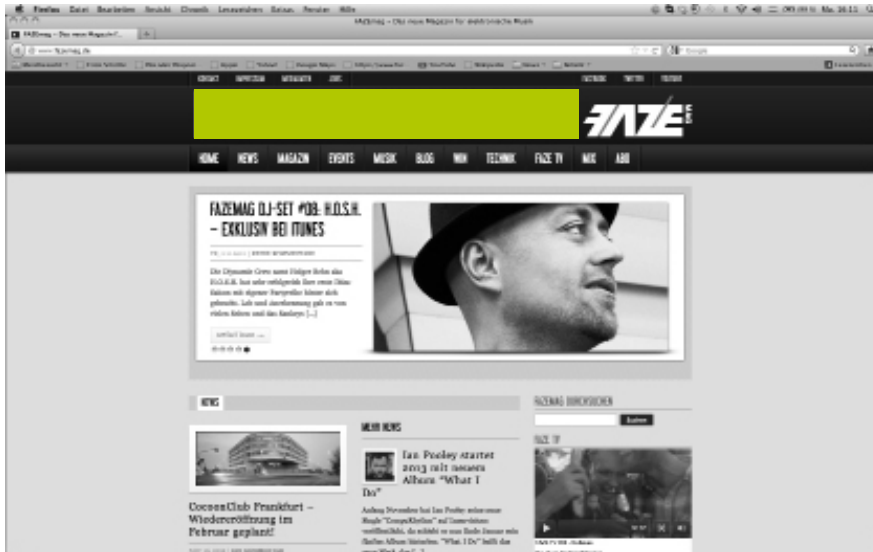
Firefox Datei Bearbeiten Ansicht Chronik Lesezeichen Extras Fenster Hilfe

FAZEmag – Das neue Magazin für elektronische Musik

FAZEmag – Das neue Magazin f...

www.fazemag.de

KONTAKT IMPRESSUM MEDIADATEN JOBS FACEBOOK TWITTER YOUTUBE

FAZE MAG

HOME NEWS MAGAZIN EVENTS MUSIK BLOG WIN TECHNIK FAZE TV MIX ABO

FAZEMAG DJ-SET #09: H.O.S.H. – EXKLUSIV BEI ITUNES

Die Dynamite Crew name Holger Behn aka H.O.S.H. hat sehr erfolgreich über seine Diynamic-Saison mit eigener Partyreihe hinter sich gebracht. Lob und Anerkennung gab es von vielen Seiten und das Realeyes [...]

weiter lesen →

NEWS

MEHR NEWS

Ian Pooley startet 2013 mit neuem Album "What I Do"

Anfang November hat Ian Pooley seine neue Single "Compa/Kletkan" auf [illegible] veröffentlicht, die erlebt es nun Ende Januar sein fünftes Album hinterher. "What I Do" heißt das neue Werk, das [...]

CocoonClub Frankfurt – Wiedereröffnung im Februar geplant!

FAZEMAG DURCHSUCHEN

Suchen

FAZE TV